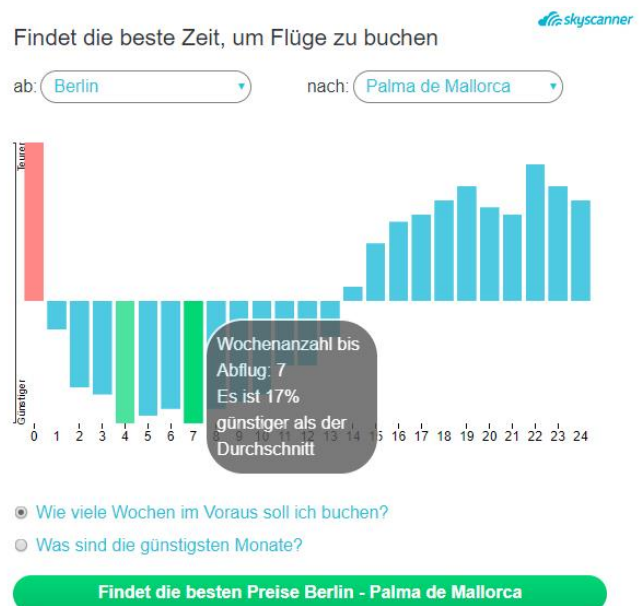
skyscanner

Findet die beste Zeit, um Flüge zu buchen

ab: Berlin

nach: Palma de Mallorca

Teurer

Günstiger

0 1 2 3 4 5 6 7 8 9 10 11 12 13 14 15 16 17 18 19 20 21 22 23 24

Wochenanzahl bis Abflug: 7
Es ist 17% günstiger als der Durchschnitt

Wie viele Wochen im Voraus soll ich buchen?

Was sind die günstigsten Monate?

Findet die besten Preise Berlin - Palma de Mallorca